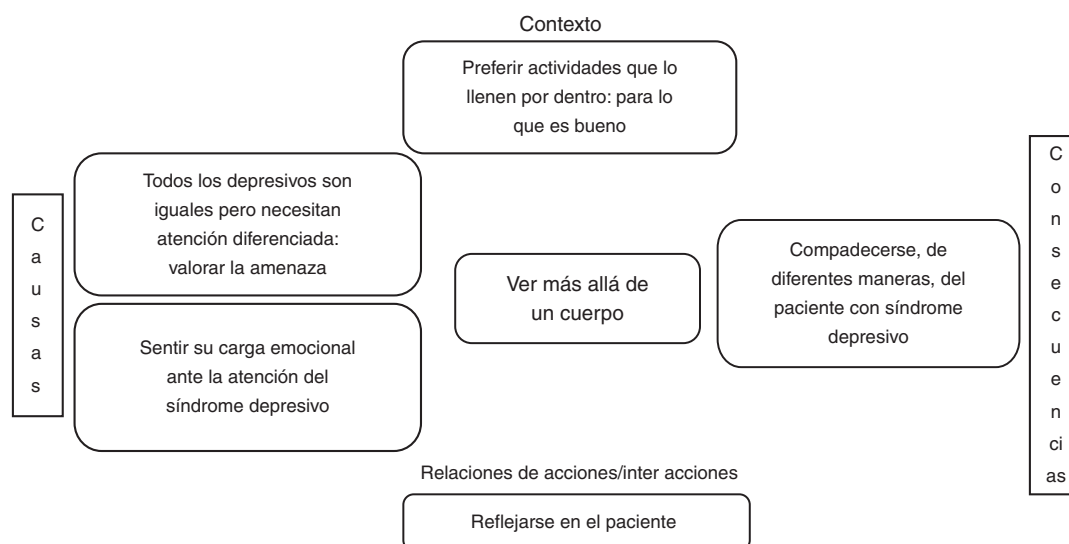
Contexto

Preferir actividades que lo llenen por dentro: para lo que es bueno

Causas

Todos los depresivos son iguales pero necesitan atención diferenciada: valorar la amenaza

Sentir su carga emocional ante la atención del síndrome depresivo

Ver más allá de un cuerpo

Compadecerse, de diferentes maneras, del paciente con síndrome depresivo

Consecuencias

Relaciones de acciones/inter acciones

Reflejarse en el paciente